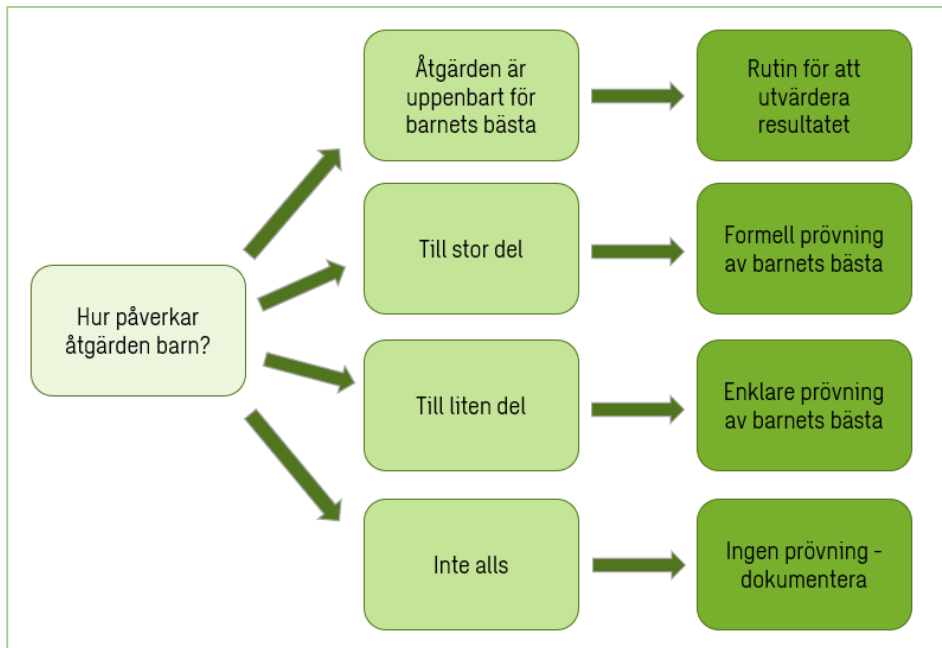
Hur påverkar åtgärden barn?

Åtgärden är uppenbart för barnets bästa

Rutin för att utvärdera resultatet

Till stor del

Formell prövning av barnets bästa

Till liten del

Enklare prövning av barnets bästa

Inte alls

Ingen prövning - dokumentera